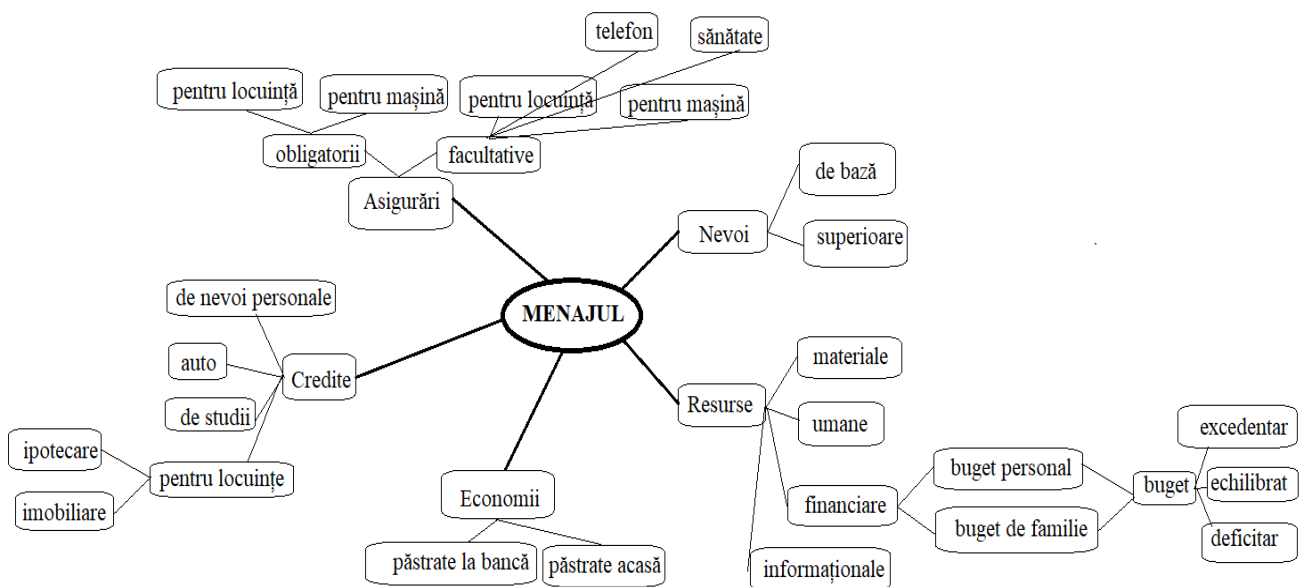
MENAJUL

Asigurări
obligatorii
pentru locuință
pentru mașină
facultative
pentru locuință
telefon
sănătate
pentru mașină

Nevoi
de bază
superioare

Resurse
materiale
umane
financiare
buget personal
buget de familie
buget
excedentar
echilibrat
deficitar
informaționale

Economii
păstrate la bancă
păstrate acasă

Credite
de nevoi personale
auto
de studii
pentru locuințe
ipotecare
imobiliare